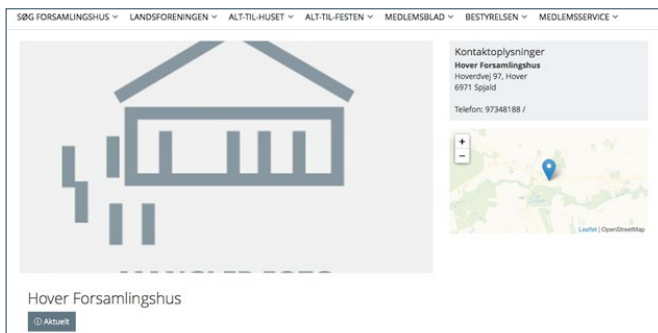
SØG FORSAMLINGSHUS ˅ LANDSFORENINGEN ˅ ALT-TIL-HUSET ˅ ALT-TIL-FESTEN ˅ MEDLEMSBLAD ˅ BESTYRELSEN ˅ MEDLEMSSERVICE ˅

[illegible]

Kontaktoplysninger
Hover Forsamlingshus
Hoverdvej 97, Hover
6971 Spjald

Telefon: 97348188 /

+
−

Leaflet | OpenStreetMap

Hover Forsamlingshus

ⓘ Aktuelt